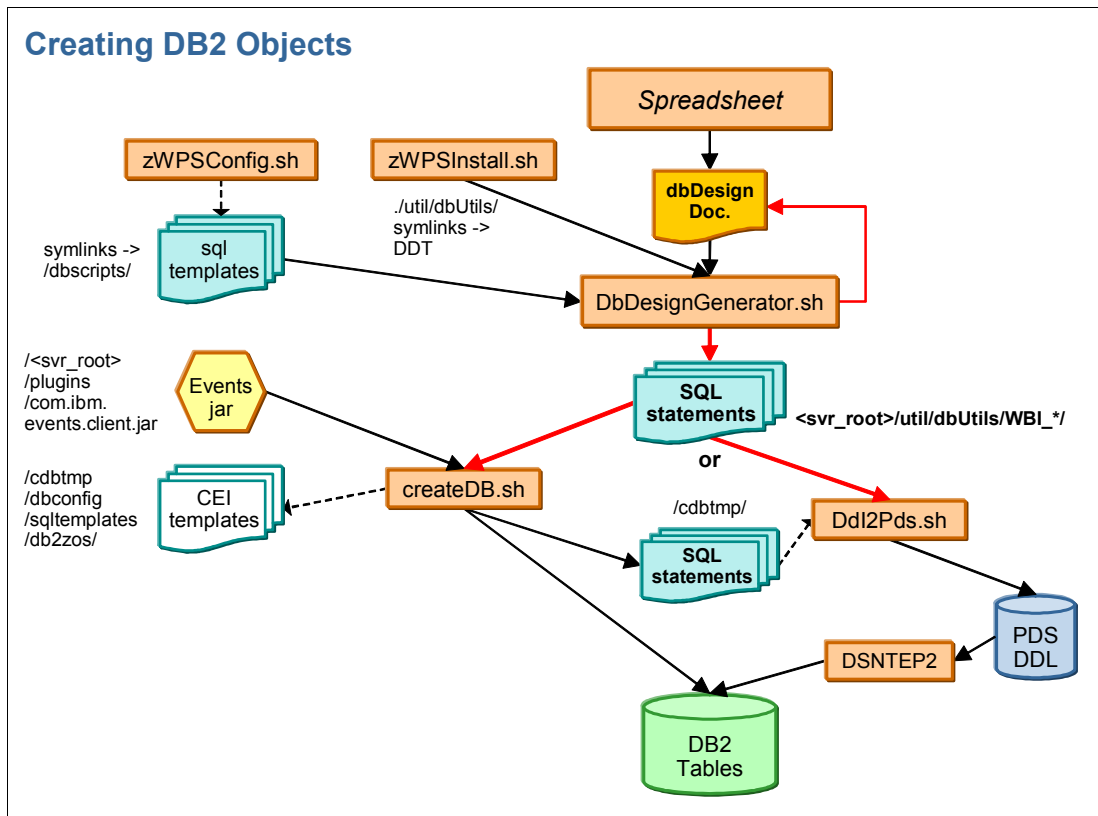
Creating DB2 Objects

Spreadsheet

zWPSConfig.sh

zWPSInstall.sh

dbDesign Doc.

./util/dbUtils/ symlinks -> DDT

symlinks -> /dbscripts/

sql templates

DbDesignGenerator.sh

/<svr_root> /plugins /com.ibm. events.client.jar

Events jar

SQL statements

<svr_root>/util/dbUtils/WBI_*/

or

/cdbtmp /dbconfig /sqltemplates /db2zos/

CEI templates

createDB.sh

/cdbtmp/

Ddl2Pds.sh

SQL statements

PDS DDL

DSNTEP2

DB2 Tables